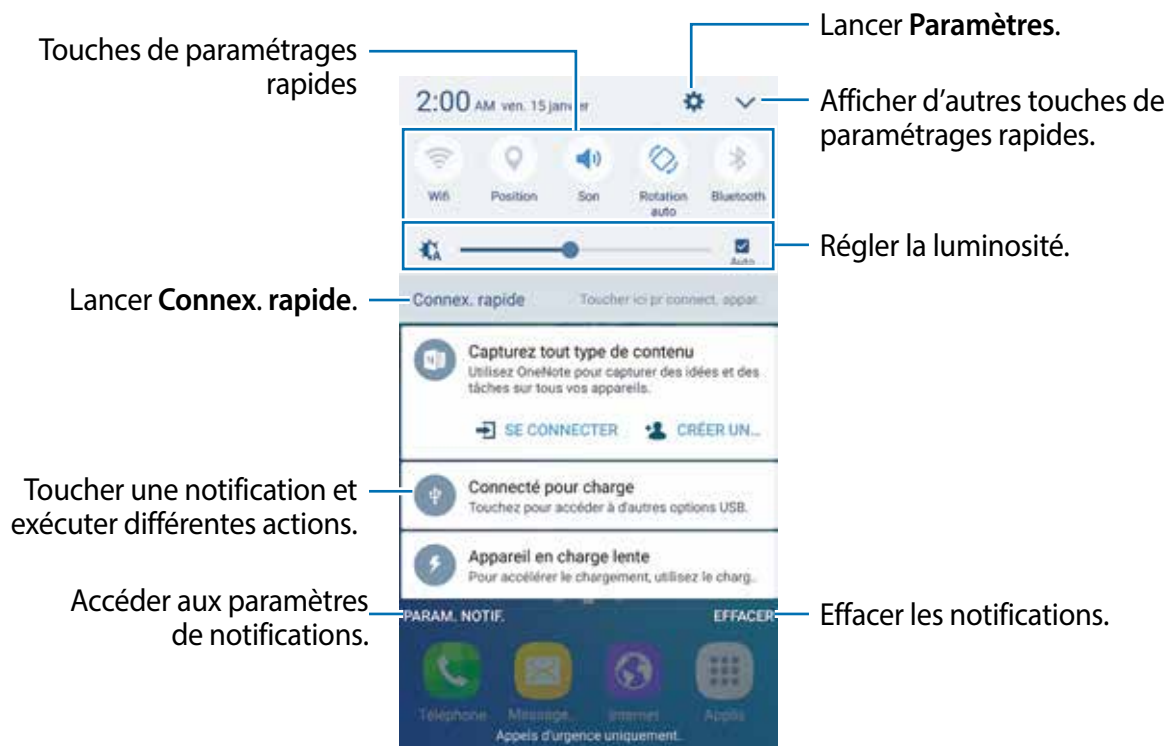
Touches de paramétrages rapides

Lancer **Paramètres**.

2:00 AM ven. 15 janvier

Afficher d'autres touches de paramétrages rapides.

Wifi

Position

Son

Rotation auto

Bluetooth

Auto

Régler la luminosité.

Lancer **Connex. rapide**.

Connex. rapide

Toucher ici pr connect. appar.

Capturez tout type de contenu

Utilisez OneNote pour capturer des idées et des tâches sur tous vos appareils.

SE CONNECTER

CRÉER UN...

Toucher une notification et exécuter différentes actions.

Connecté pour charge

Touchez pour accéder à d'autres options USB.

Appareil en charge lente

Pour accélérer le chargement, utilisez le charg.

Accéder aux paramètres de notifications.

PARAM. NOTIF.

EFFACER

Effacer les notifications.

Téléphone

Message...

Internet

Applis

Appels d'urgence uniquement.